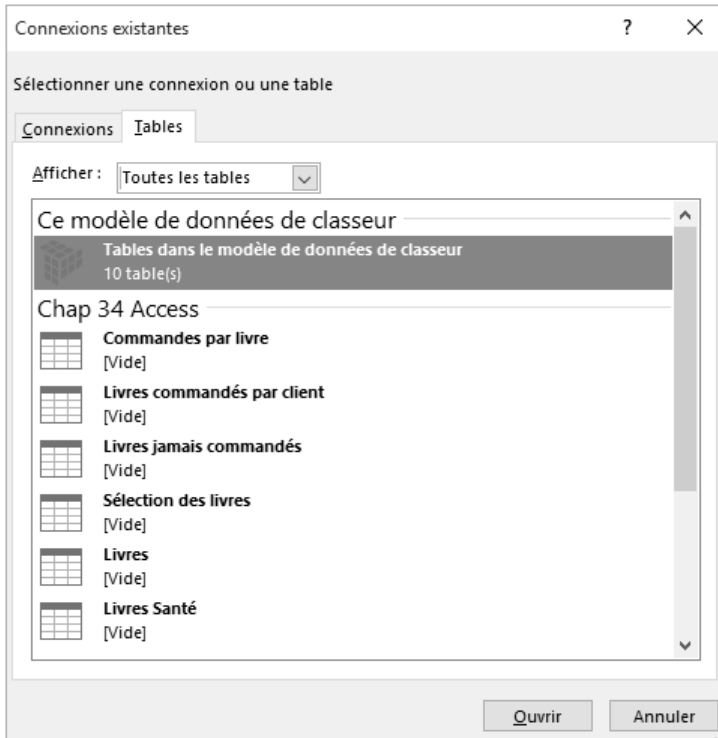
Connexions existantes

?

×

Sélectionner une connexion ou une table

Connexions

Tables

Afficher :

Toutes les tables

Ce modèle de données de classeur

Tables dans le modèle de données de classeur
10 table(s)

Chap 34 Access

Commandes par livre
[Vide]

Livres commandés par client
[Vide]

Livres jamais commandés
[Vide]

Sélection des livres
[Vide]

Livres
[Vide]

Livres Santé
[Vide]

Ouvrir

Annuler